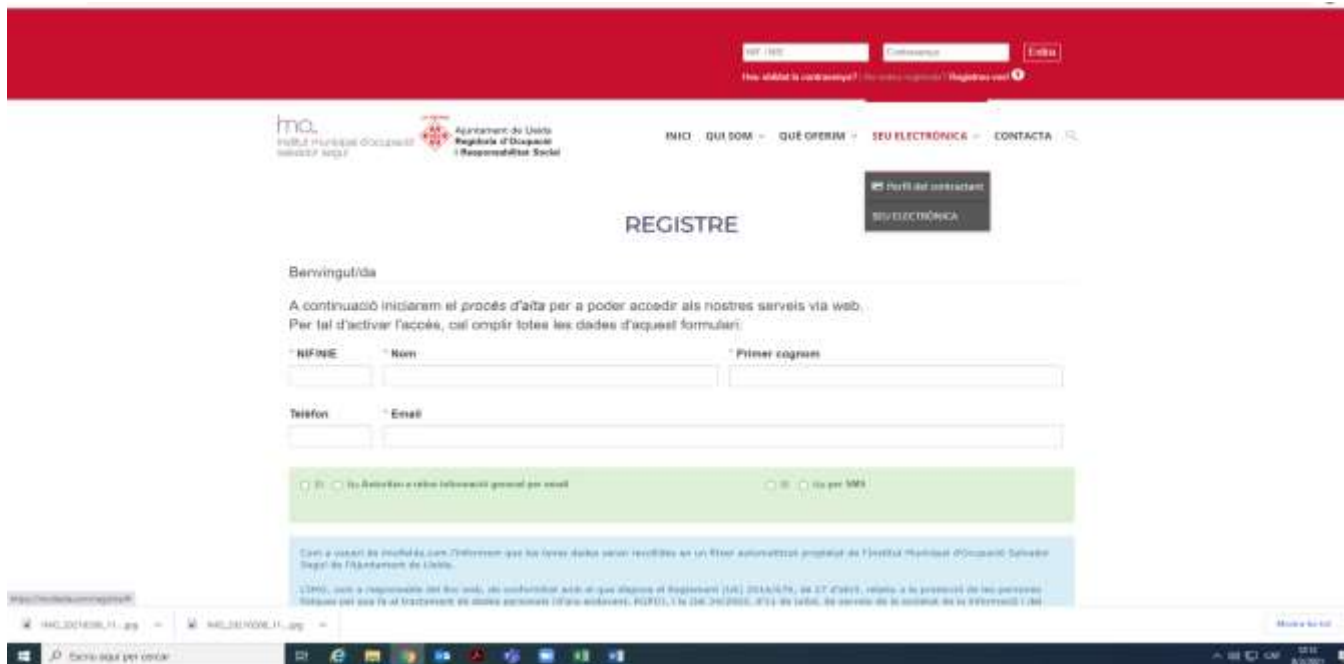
NIF / NIE
Contrasenya
Entra
Has oblidat la contrasenya? | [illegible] | Registra-te! ❶

imo.
Institut municipal d'ocupació salvador seguí

Ajuntament de Lleida
Regidoria d'Ocupació i Responsabilitat Social

INICI QUI SOM QUÈ OFERIM SEU ELECTRÒNICA CONTACTA

Perfil del contractant
SEU ELECTRÒNICA

REGISTRE

Benvingut/da

A continuació iniciarem el procés d'alta per a poder accedir als nostres serveis via web.
Per tal d'activar l'accés, cal omplir totes les dades d'aquest formulari:

* NIF/NIE
* Nom
* Primer cognom

Telèfon
* Email

Sí No Autoritzo a rebre informació general per email
Sí No per SMS

Com a usuari de imolleida.com l'informem que les seves dades seran recollides en un fitxer automatitzat propietat de l'Institut Municipal d'Ocupació Salvador Seguí de l'Ajuntament de Lleida.

L'IMO, com a responsable del lloc web, de conformitat amb el que disposa el Reglament (UE) 2016/679, de 27 d'abril, relatiu a la protecció de les persones físiques pel que fa al tractament de dades personals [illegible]

https://imolleida.com/registre/#

IMG_20210208_11....jpg
IMG_20210208_11....jpg

Mostra-ho tot

Escriu aquí per cercar